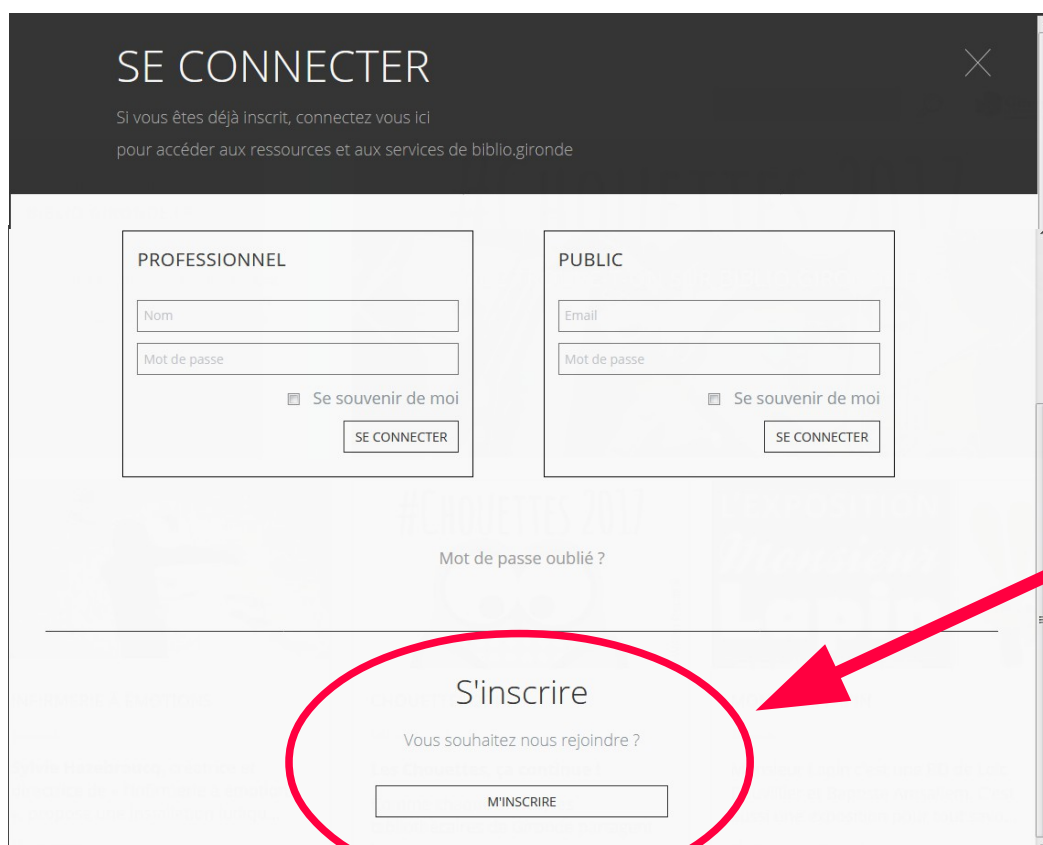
SE CONNECTER

Si vous êtes déjà inscrit, connectez vous ici
pour accéder aux ressources et aux services de biblio.gironde

PROFESSIONNEL

Nom

Mot de passe

Se souvenir de moi

SE CONNECTER

PUBLIC

Email

Mot de passe

Se souvenir de moi

SE CONNECTER

Mot de passe oublié ?

S'inscrire

Vous souhaitez nous rejoindre ?

M'INSCRIRE